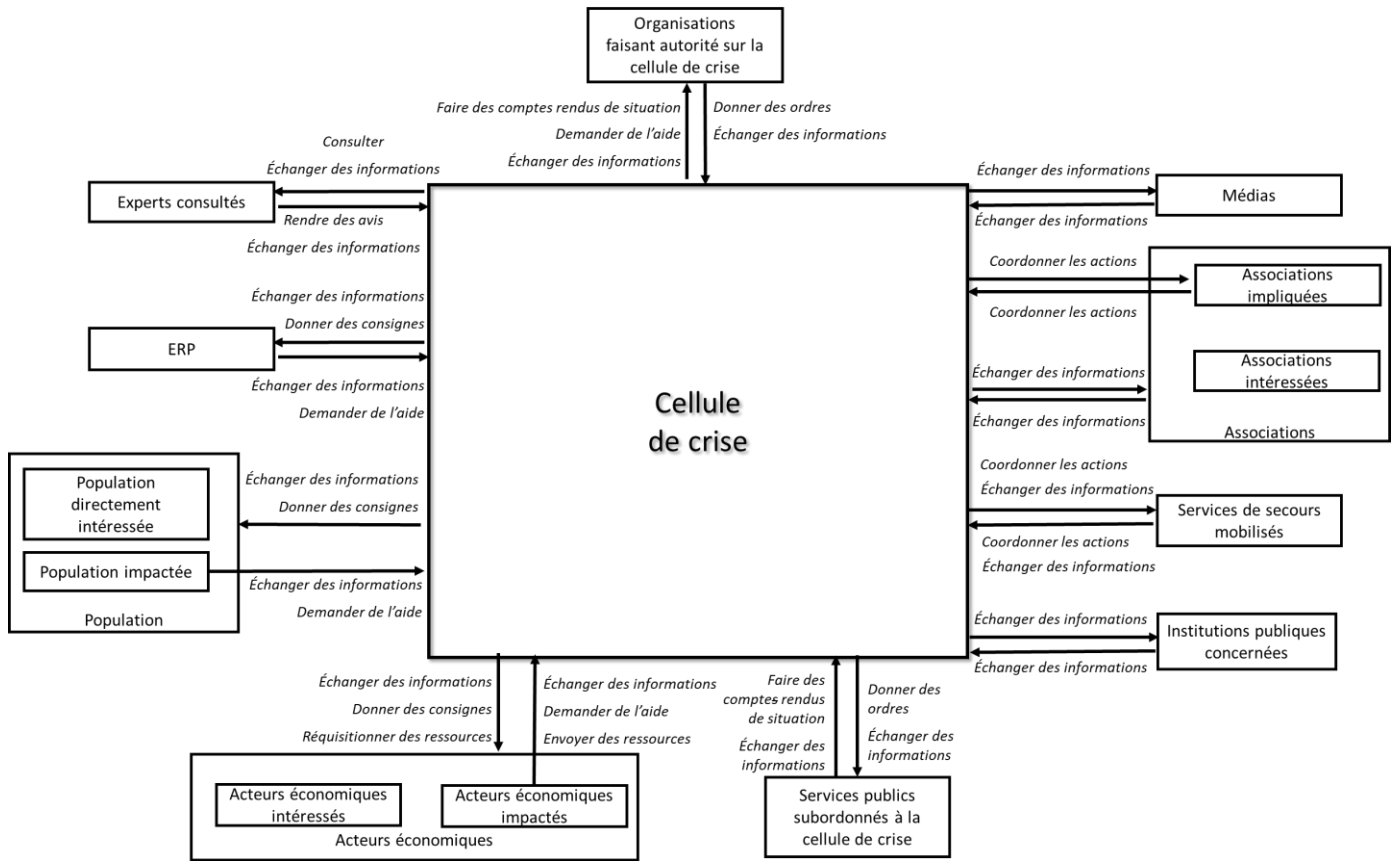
Organisations faisant autorité sur la cellule de crise

Faire des comptes rendus de situation
Demander de l'aide
Échanger des informations

Donner des ordres
Échanger des informations

Consulter
Échanger des informations

Experts consultés

Rendre des avis
Échanger des informations

Échanger des informations
Donner des consignes

ERP

Échanger des informations
Demander de l'aide

Population directement intéressée

Population impactée

Population

Échanger des informations
Donner des consignes

Échanger des informations
Demander de l'aide

Cellule de crise

Échanger des informations

Médias

Échanger des informations

Coordonner les actions

Associations impliquées

Coordonner les actions

Associations intéressées

Échanger des informations

Échanger des informations

Associations

Coordonner les actions
Échanger des informations

Services de secours mobilisés

Coordonner les actions
Échanger des informations

Échanger des informations

Institutions publiques concernées

Échanger des informations

Échanger des informations
Donner des consignes
Réquisitionner des ressources

Échanger des informations
Demander de l'aide
Envoyer des ressources

Acteurs économiques intéressés

Acteurs économiques impactés

Acteurs économiques

Faire des comptes rendus de situation
Échanger des informations

Donner des ordres
Échanger des informations

Services publics subordonnés à la cellule de crise